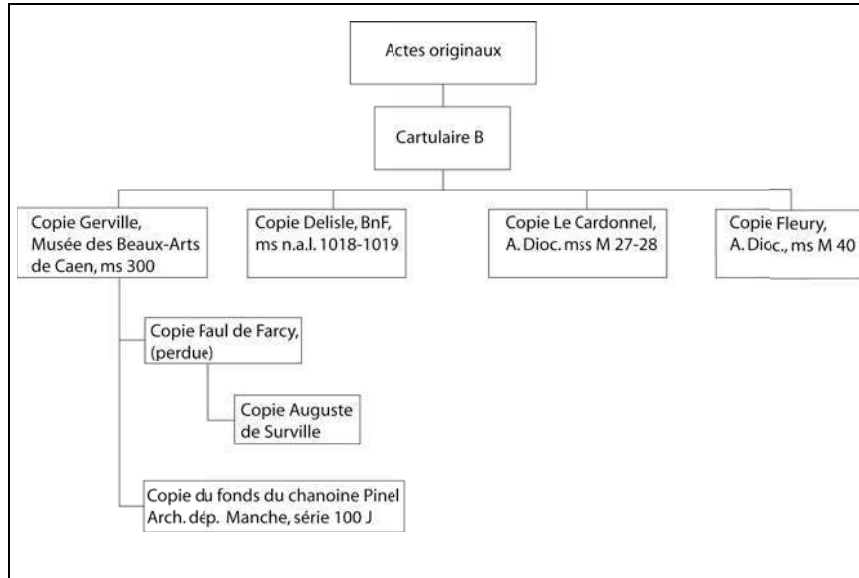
Actes originaux

Cartulaire B

Copie Gerville, Musée des Beaux-Arts de Caen, ms 300

Copie Delisle, BnF, ms n.a.l. 1018-1019

Copie Le Cardonnel, A. Dioc. mss M 27-28

Copie Fleury, A. Dioc., ms M 40

Copie Faul de Farcy, (perdue)

Copie Auguste de Surville

Copie du fonds du chanoine Pinel Arch. dép. Manche, série 100 J